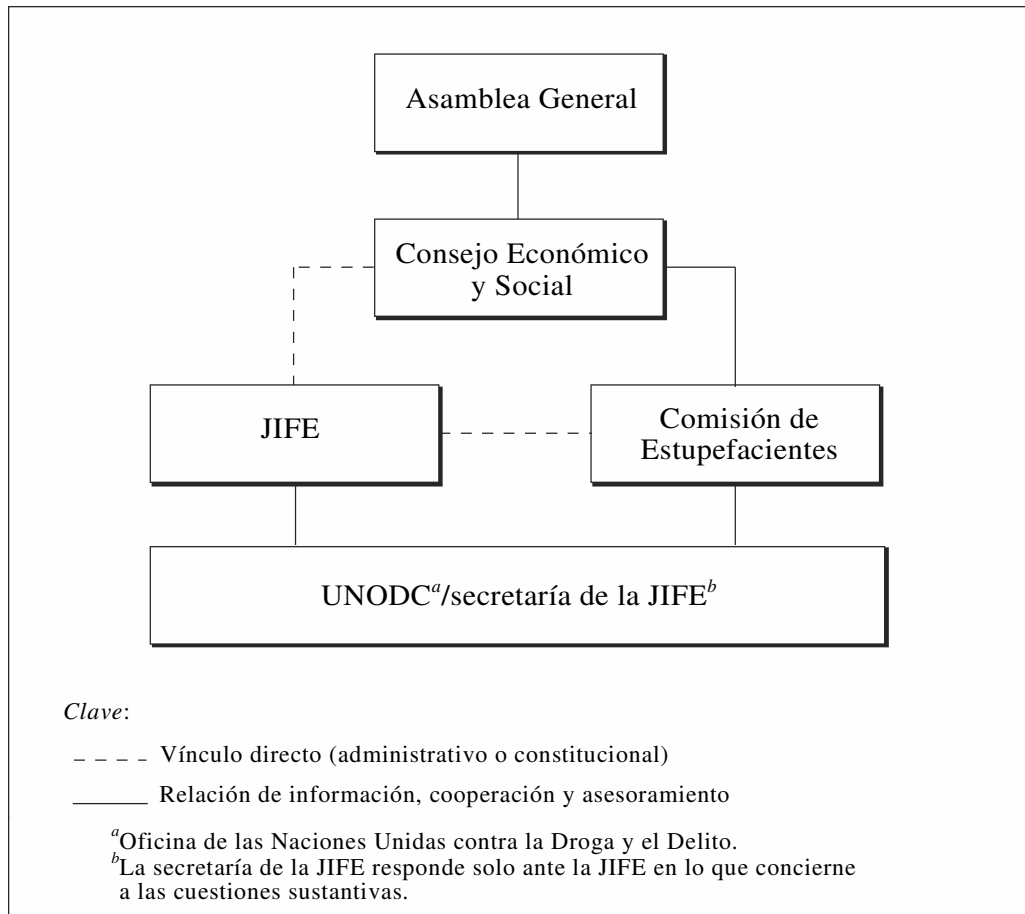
Asamblea General

Consejo Económico y Social

JIFE

Comisión de Estupefacientes

UNODC$^{a}$/secretaría de la JIFE$^{b}$

*Clave*:

\_ \_ \_ \_ Vínculo directo (administrativo o constitucional)

\_\_\_\_\_\_ Relación de información, cooperación y asesoramiento

$^{a}$Oficina de las Naciones Unidas contra la Droga y el Delito.
$^{b}$La secretaría de la JIFE responde solo ante la JIFE en lo que concierne a las cuestiones sustantivas.